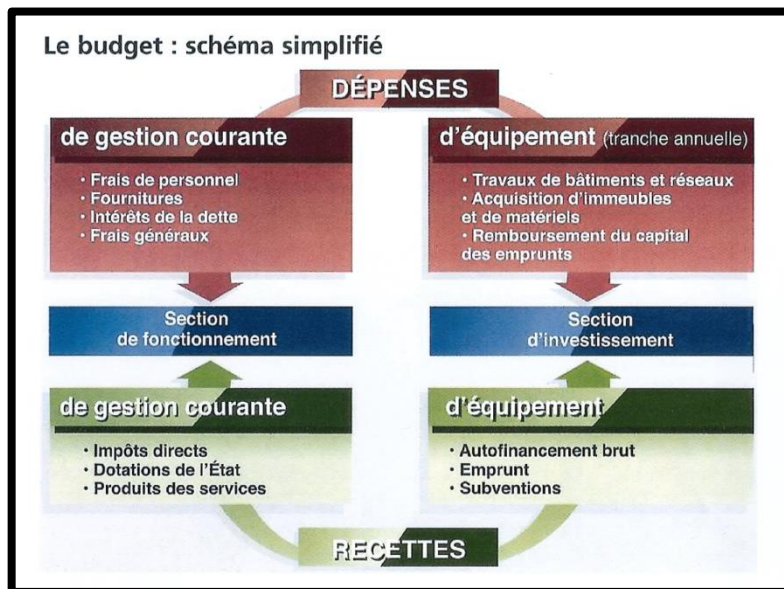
Le budget : schéma simplifié

DÉPENSES

de gestion courante

· Frais de personnel
· Fournitures
· Intérêts de la dette
· Frais généraux

d'équipement (tranche annuelle)

· Travaux de bâtiments et réseaux
· Acquisition d'immeubles et de matériels
· Remboursement du capital des emprunts

Section de fonctionnement

Section d'investissement

de gestion courante

· Impôts directs
· Dotations de l'État
· Produits des services

d'équipement

· Autofinancement brut
· Emprunt
· Subventions

RECETTES